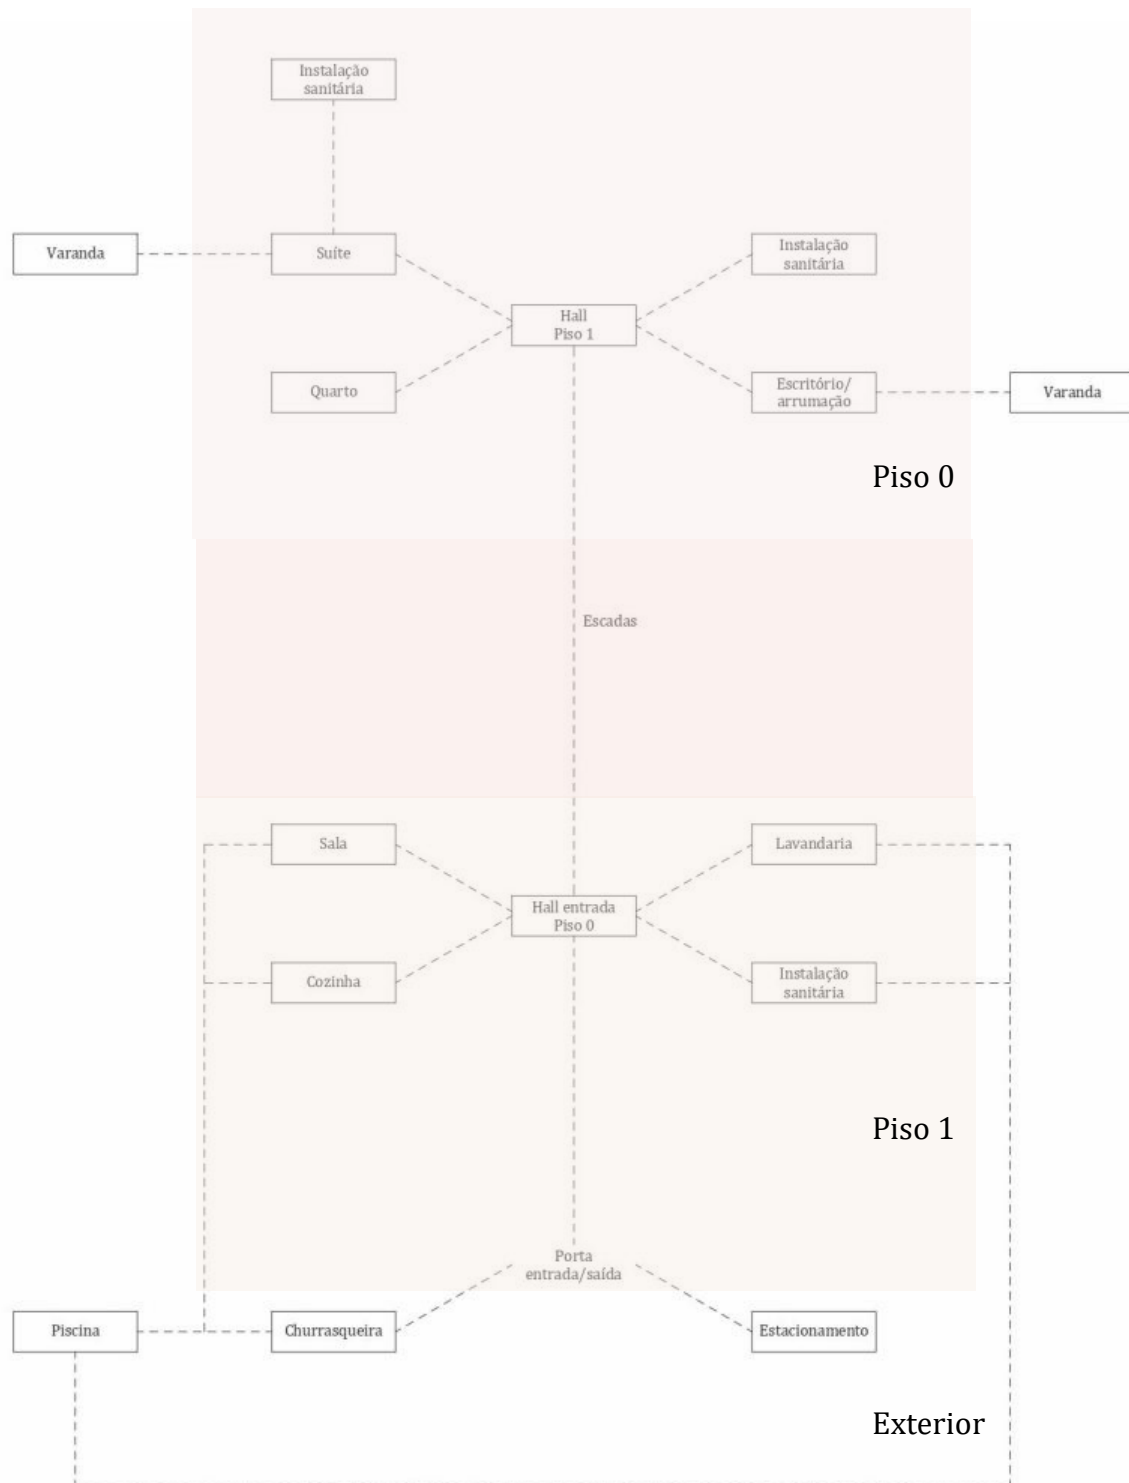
Instalação sanitária

Varanda

Suíte

Instalação sanitária

Hall
Piso 1

Quarto

Escritório/ arrumação

Varanda

Piso 0

Escadas

Sala

Lavandaria

Hall entrada
Piso 0

Cozinha

Instalação sanitária

Piso 1

Porta
entrada/saída

Piscina

Churrasqueira

Estacionamento

Exterior